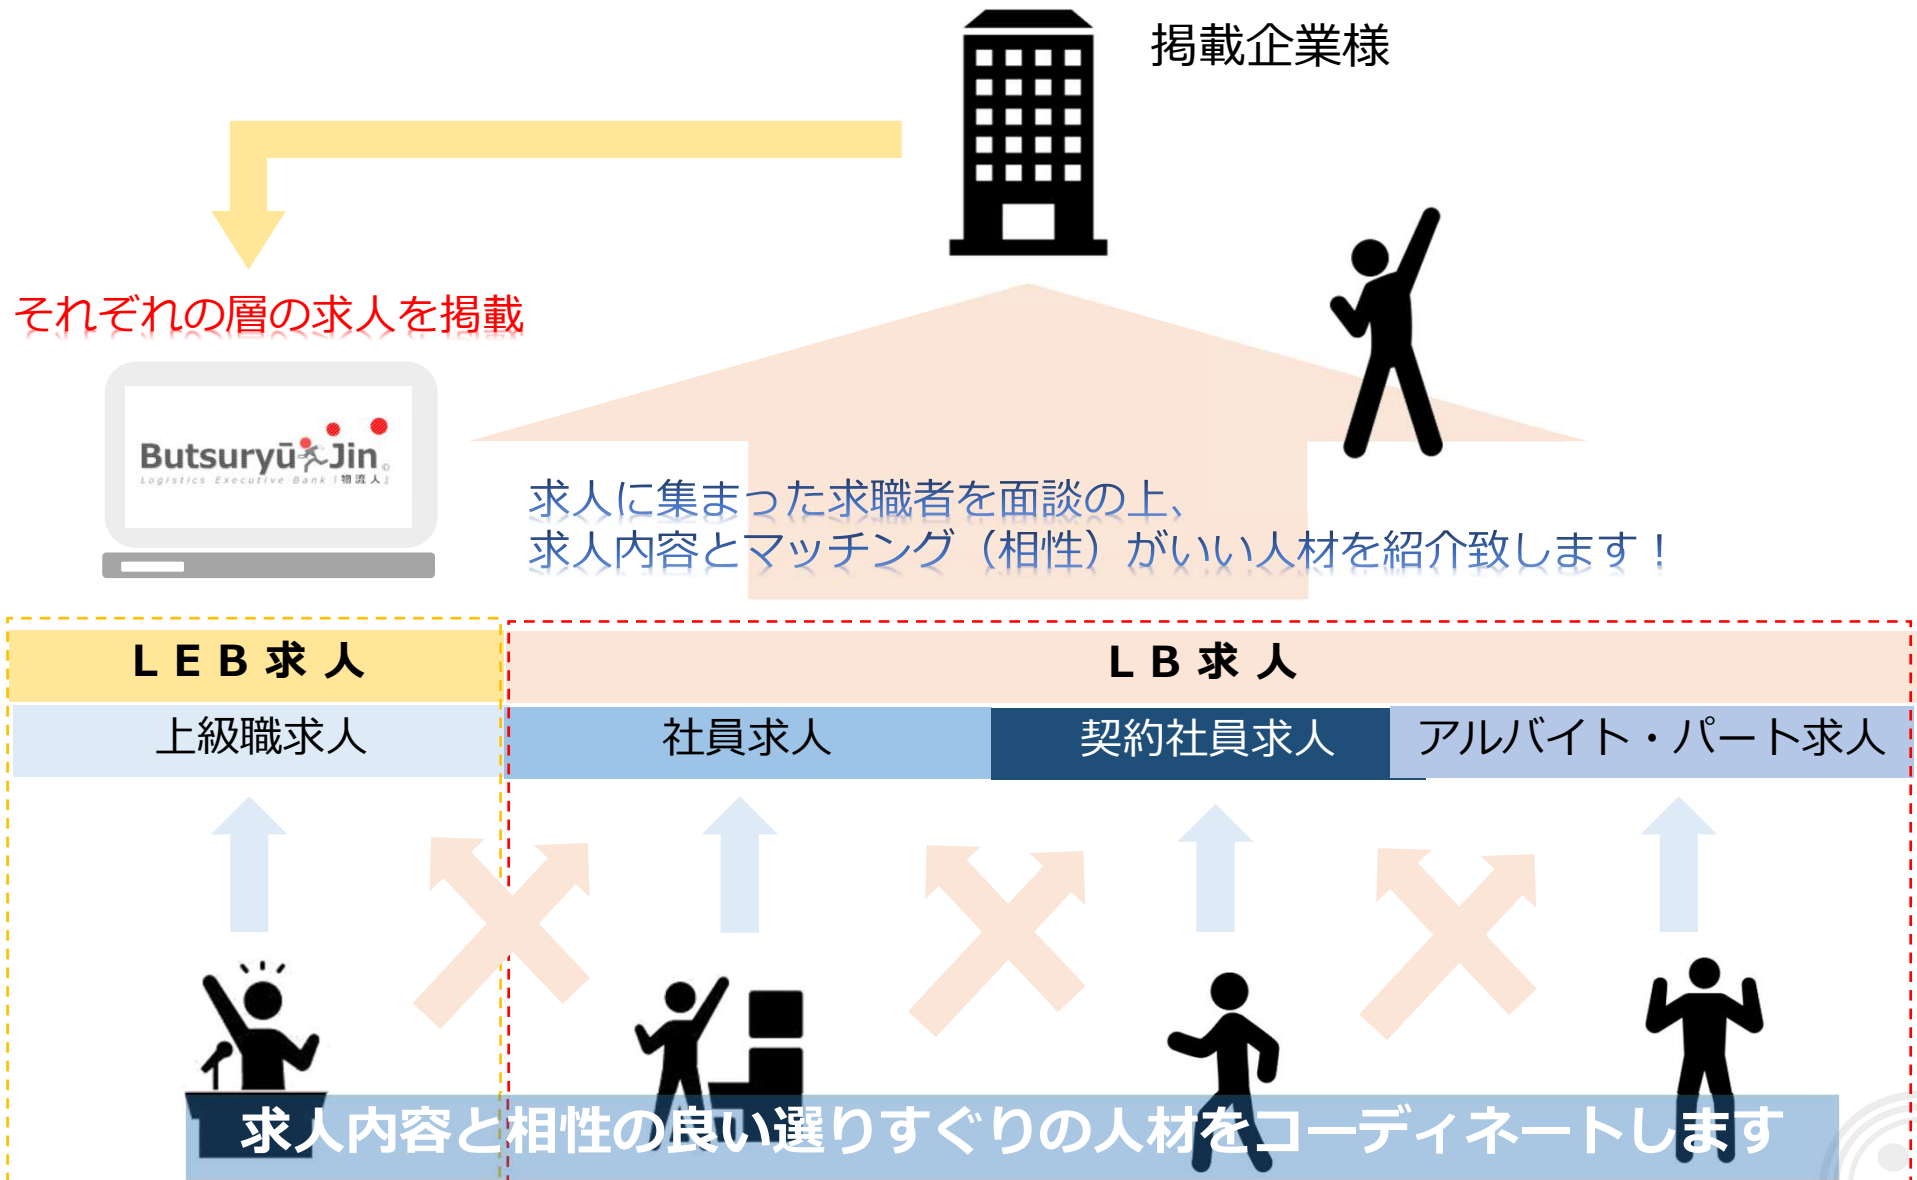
掲載企業様

それぞれの層の求人を掲載

Butsuryū Jin
Logistics Executive Bank 物流人

求人に集まった求職者を面談の上、
求人内容とマッチング（相性）がいい人材を紹介致します！

ＬＥＢ求人

ＬＢ求人

上級職求人

社員求人

契約社員求人

アルバイト・パート求人

求人内容と相性の良い選りすぐりの人材をコーディネートします